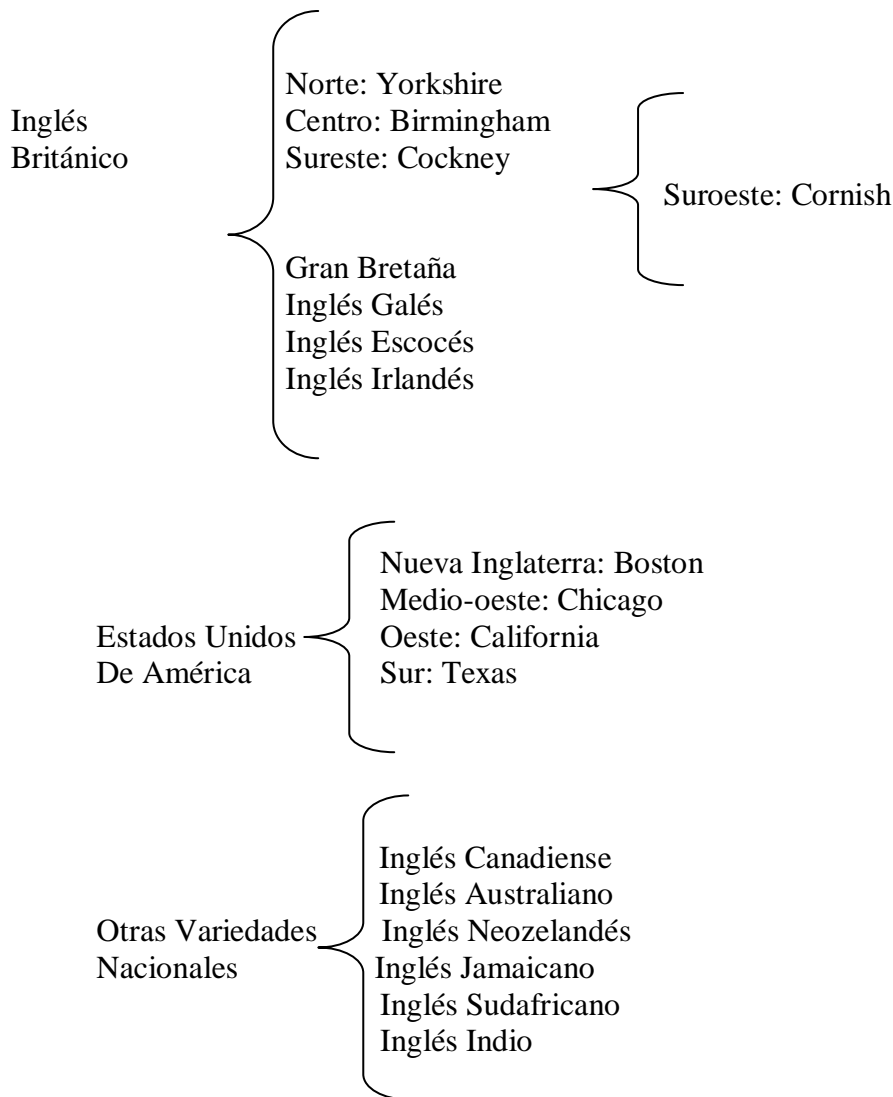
Inglés Británico

Norte: Yorkshire
Centro: Birmingham
Sureste: Cockney

Suroeste: Cornish

Gran Bretaña
Inglés Galés
Inglés Escocés
Inglés Irlandés

Estados Unidos De América

Nueva Inglaterra: Boston
Medio-oeste: Chicago
Oeste: California
Sur: Texas

Otras Variedades Nacionales

Inglés Canadiense
Inglés Australiano
Inglés Neozelandés
Inglés Jamaicano
Inglés Sudafricano
Inglés Indio